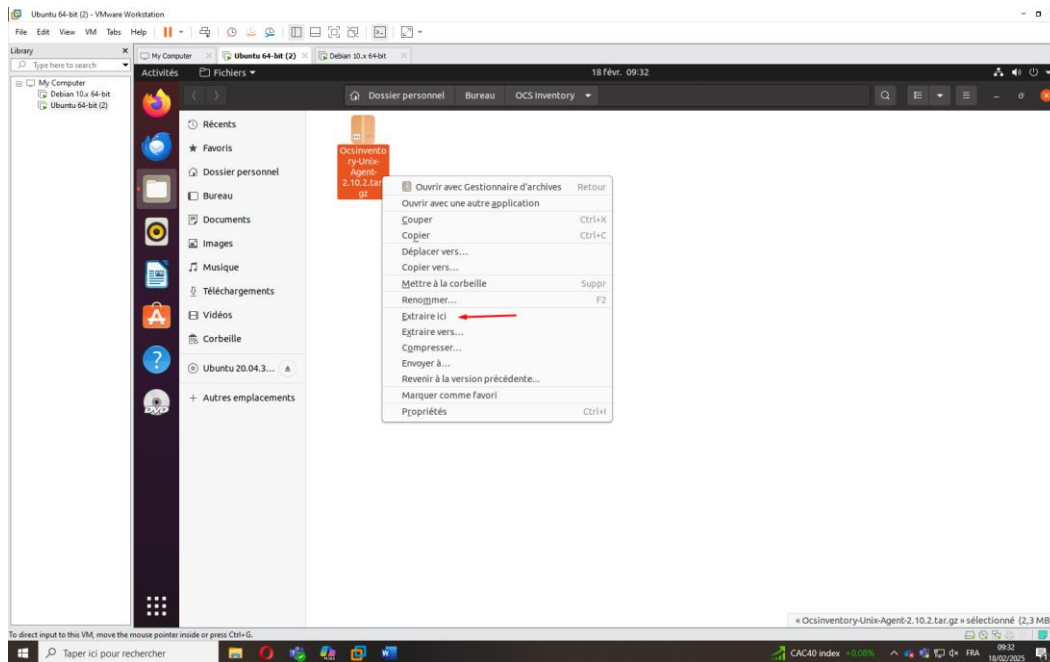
Ubuntu 64-bit (2) - VMware Workstation

File Edit View VM Tabs Help

Library
Type here to search
My Computer
Debian 10.x 64-bit
Ubuntu 64-bit (2)

My Computer | Ubuntu 64-bit (2) | Debian 10.x 64-bit

Activités | Fichiers ▾ | 18 févr. 09:32

Dossier personnel | Bureau | OCS Inventory ▾

Récents
Favoris
Dossier personnel
Bureau
Documents
Images
Musique
Téléchargements
Vidéos
Corbeille
Ubuntu 20.04.3...
+ Autres emplacements

Ocsinventory-Unix-Agent-2.10.2.tar.gz

Ouvrir avec Gestionnaire d'archives | Retour
Ouvrir avec une autre application
Couper | Ctrl+X
Copier | Ctrl+C
Déplacer vers...
Copier vers...
Mettre à la corbeille | Suppr
Renommer... | F2
Extraire ici
Extraire vers...
Compresser...
Envoyer à...
Revenir à la version précédente...
Marquer comme favori
Propriétés | Ctrl+I

« Ocsinventory-Unix-Agent-2.10.2.tar.gz » sélectionné (2,3 MB

To direct input to this VM, move the mouse pointer inside or press Ctrl+G.

Taper ici pour rechercher
CAC40 index +0.08% FRA 09:32 18/02/2025